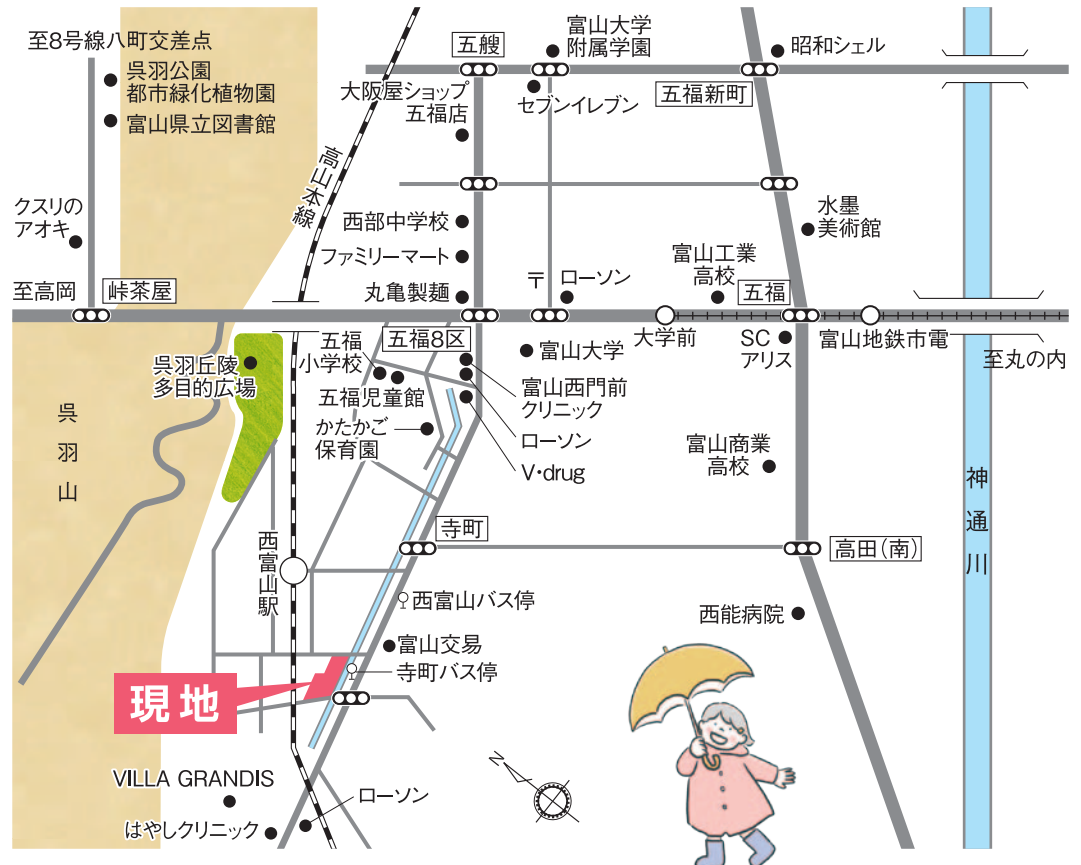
至8号線八町交差点
呉羽公園
都市緑化植物園
富山県立図書館
クスリの
アオキ
至高岡
峠茶屋
高山本線
五艘
富山大学
附属学園
大阪屋ショップ
五福店
セブンイレブン
五福新町
昭和シェル
西部中学校
ファミリーマート
丸亀製麺
〒
ローソン
水墨
美術館
富山工業
高校
五福
大学前
SC
アリス
富山地鉄市電
至丸の内
呉羽丘陵
多目的広場
五福
小学校
五福8区
五福児童館
かたかご
保育園
富山大学
富山西門前
クリニック
ローソン
V・drug
富山商業
高校
呉
羽
山
神
通
川
寺町
高田(南)
西
富
山
駅
西富山バス停
富山交易
寺町バス停
西能病院
現地
VILLA GRANDIS
ローソン
はやしクリニック
N